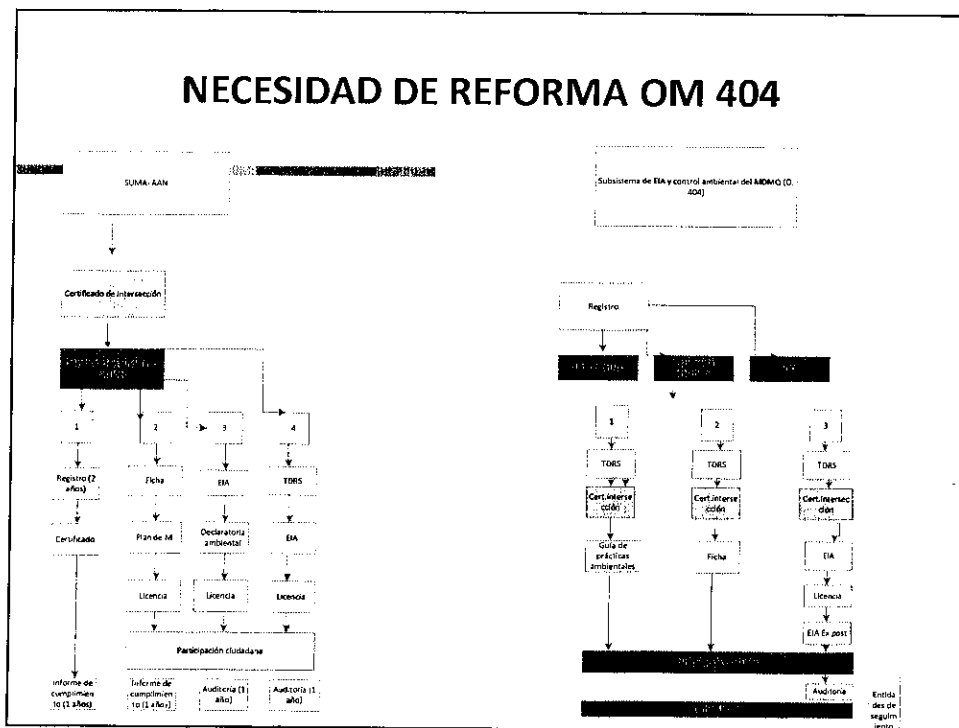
NECESIDAD DE REFORMA OM 404

SUMA- AAN

Certificado de intersección

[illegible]

1

2

3

4

Registro (2 años)

Ficha

EIA

TDRS

Certificado

Plan de M

Declaratoria ambiental

EIA

Licencia

Licencia

Licencia

Participación ciudadana

Informe de cumplimiento (1 años)

Informe de cumplimiento (1 años)

Auditoria (1 año)

Auditoria (1 año)

Subsistema de EIA y control ambiental del MDMQ (O. 404)

Registro

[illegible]

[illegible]

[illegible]

1

2

3

TDRS

TDRS

TDRS

Cert.intersección

Cert.intersección

Cert.intersección

Guía de prácticas ambientales

Ficha

EIA

Licencia

EIA Ex post

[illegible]

Auditoria

Entidades de seguimiento

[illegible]